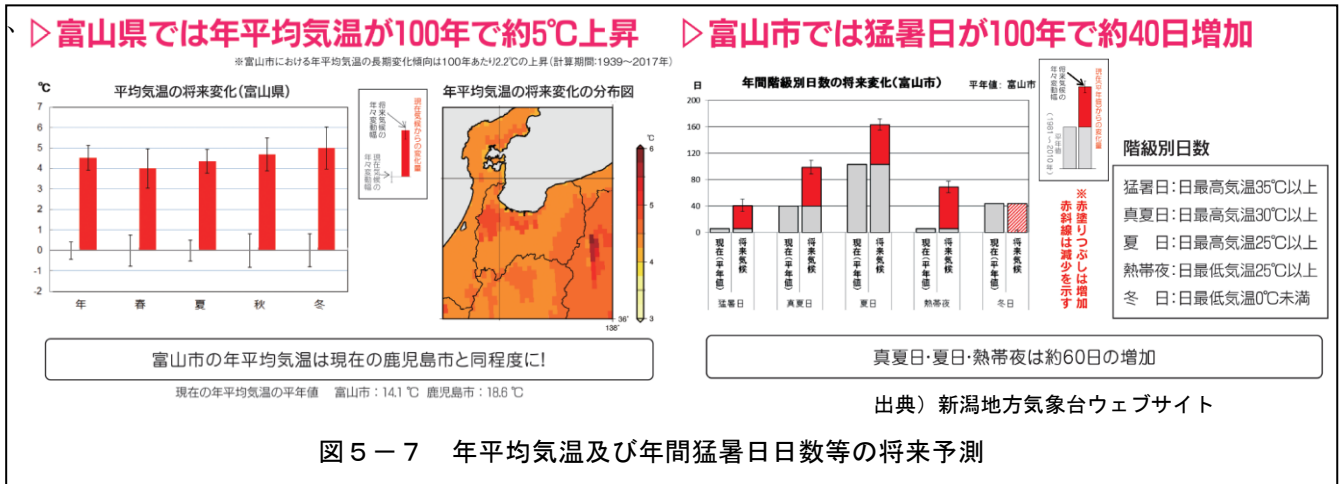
▷富山県では年平均気温が100年で約5℃上昇

※富山市における年平均気温の長期変化傾向は100年あたり2.2℃の上昇（計算期間:1939〜2017年）

℃

平均気温の将来変化（富山県）

7
6
5
4
3
2
1
0
-1
-2

年　春　夏　秋　冬

将来気候の年々変動幅

現在気候からの変化量

現在気候の年々変動幅

年平均気温の将来変化の分布図

℃
6
5
4
3

36°
138°

富山市の年平均気温は現在の鹿児島市と同程度に!

現在の年平均気温の平年値　富山市：14.1℃　鹿児島市：18.6℃

▷富山市では猛暑日が100年で約40日増加

日

年間階級別日数の将来変化（富山市）

平年値：富山市

200
160
120
80
40
0

現在（平年値）　将来気候

猛暑日　真夏日　夏日　熱帯夜　冬日

将来気候の年々変動幅

現在の平年値からの変化量

（1981〜2010年）の平年値

※赤塗りつぶしは増加
赤斜線は減少を示す

階級別日数

猛暑日：日最高気温35℃以上
真夏日：日最高気温30℃以上
夏　日：日最高気温25℃以上
熱帯夜：日最低気温25℃以上
冬　日：日最低気温0℃未満

真夏日・夏日・熱帯夜は約60日の増加

出典）新潟地方気象台ウェブサイト

図５－７　年平均気温及び年間猛暑日日数等の将来予測